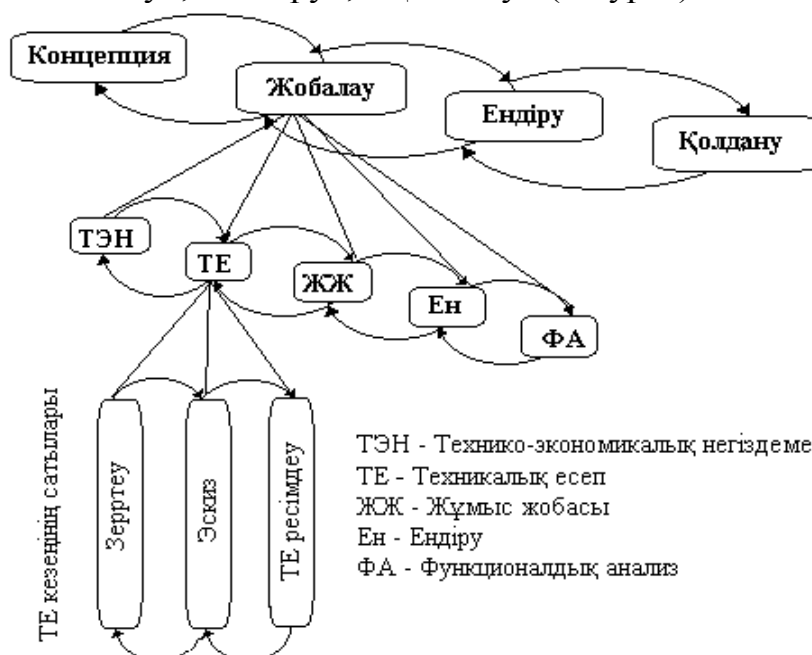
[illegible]

Концепция

Жобалау

Ендіру

Қолдану

ТЭН

ТЕ

ЖЖ

Ен

ФА

ТЕ кезеңінің сатылары

Зерттеу

Эскиз

ТЕ ресімдеу

ТЭН - Технико-экономикалық негіздеме
ТЕ - Техникалық есеп
ЖЖ - Жұмыс жобасы
Ен - Ендіру
ФА - Функционалдық анализ